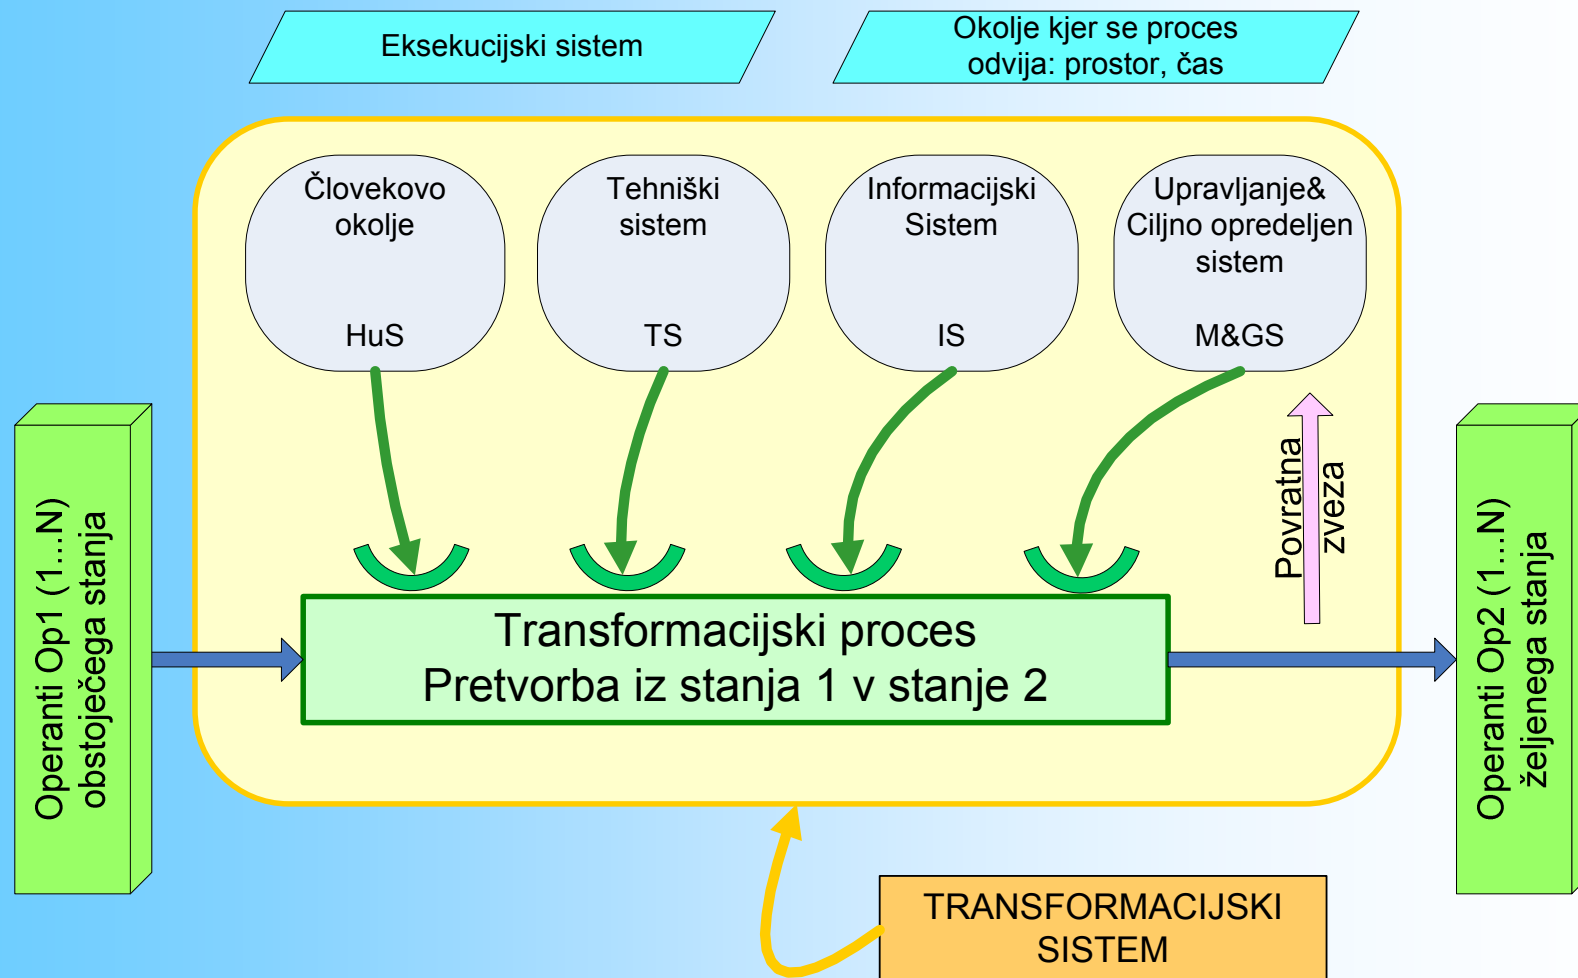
Eksekucijski sistem

Okolje kjer se proces odvija: prostor, čas

Človekovo okolje

HuS

Tehniški sistem

TS

Informacijski Sistem

IS

Upravljanje& Ciljno opredeljen sistem

M&GS

Operanti Op1 (1...N) obstoječega stanja

Transformacijski proces
Pretvorba iz stanja 1 v stanje 2

Povratna zveza

Operanti Op2 (1...N) željenega stanja

TRANSFORMACIJSKI SISTEM